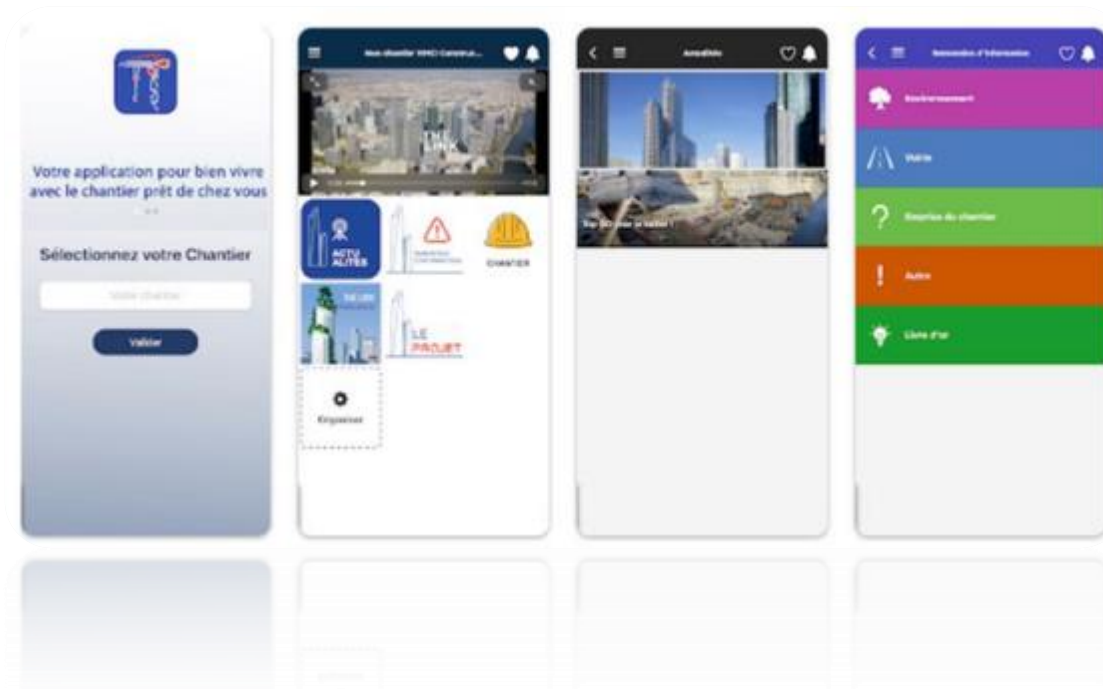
Votre application pour bien vivre avec le chantier prêt de chez vous

Sélectionnez votre Chantier

Votre chantier

Valider

Mon chantier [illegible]

THE LINK

ACTU ALITES

CHANTIER

LE PROJET

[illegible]

Actualités

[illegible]

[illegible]

Environnement

Voirie

Horaires du chantier

Autre

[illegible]